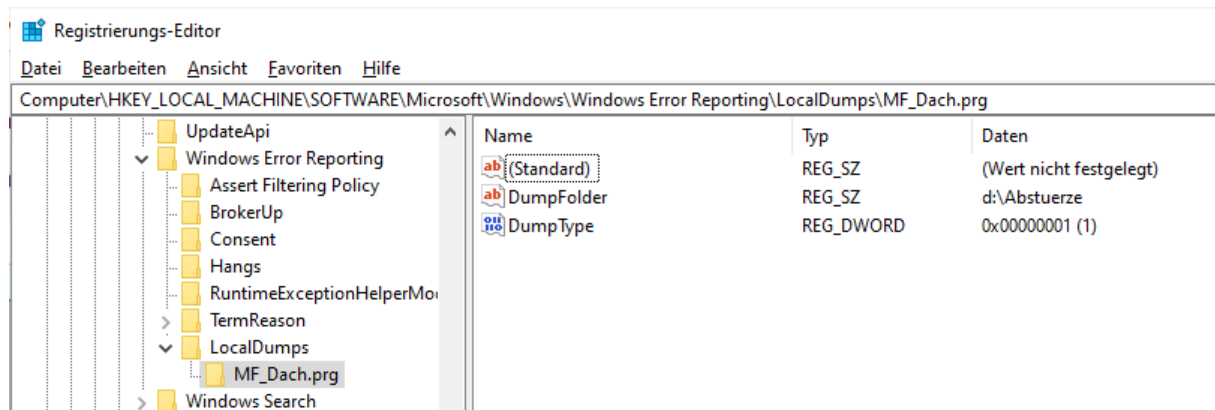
Registrierungs-Editor

Datei Bearbeiten Ansicht Favoriten Hilfe

Computer\HKEY_LOCAL_MACHINE\SOFTWARE\Microsoft\Windows\Windows Error Reporting\LocalDumps\MF_Dach.prg

UpdateApi
Windows Error Reporting
Assert Filtering Policy
BrokerUp
Consent
Hangs
RuntimeExceptionHelperMo
TermReason
LocalDumps
MF_Dach.prg
Windows Search

| Name | Typ | Daten |
|---|---|---|
| (Standard) | REG_SZ | (Wert nicht festgelegt) |
| DumpFolder | REG_SZ | d:\Absteurze |
| DumpType | REG_DWORD | 0x00000001 (1) |